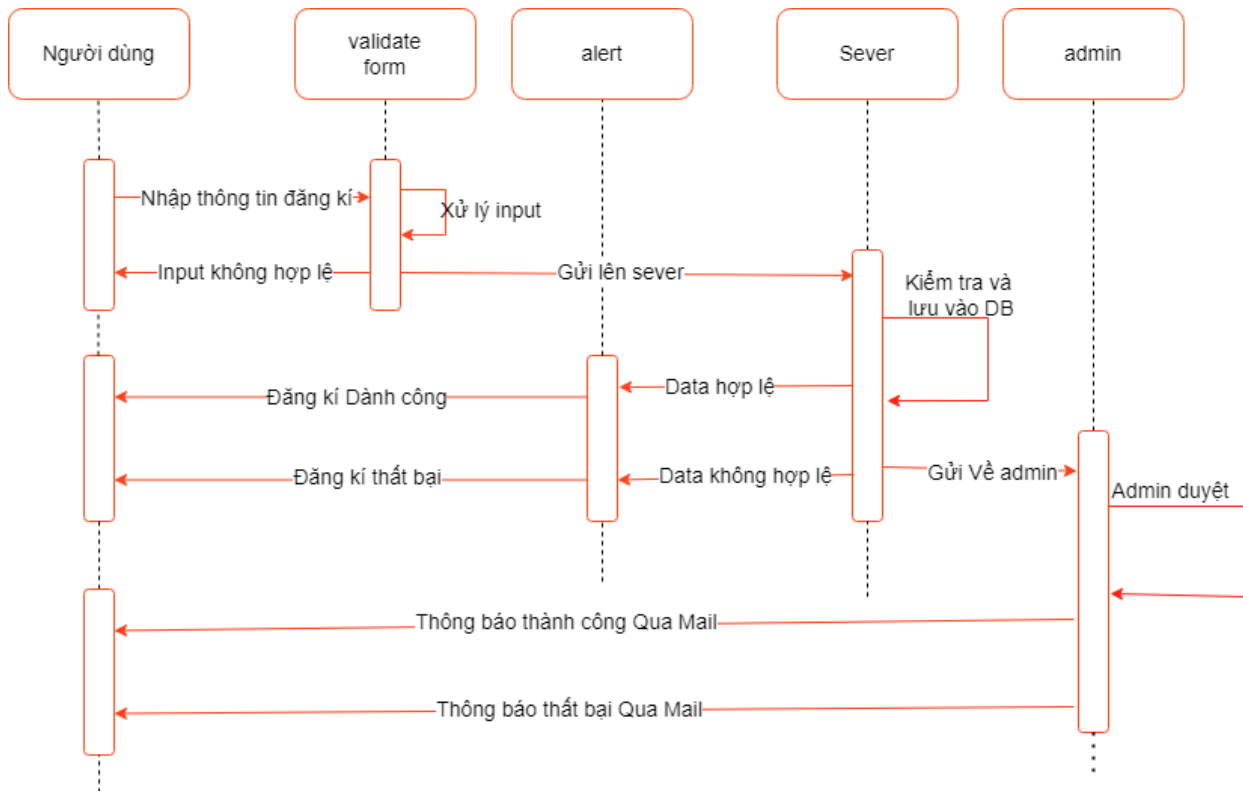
Người dùng

validate form

alert

Sever

admin

Nhập thông tin đăng kí

Xử lý input

Input không hợp lệ

Gửi lên sever

Kiểm tra và lưu vào DB

Data hợp lệ

Đăng kí Dành công

Đăng kí thất bại

Data không hợp lệ

Gửi Về admin

Admin duyệt

Thông báo thành công Qua Mail

Thông báo thất bại Qua Mail